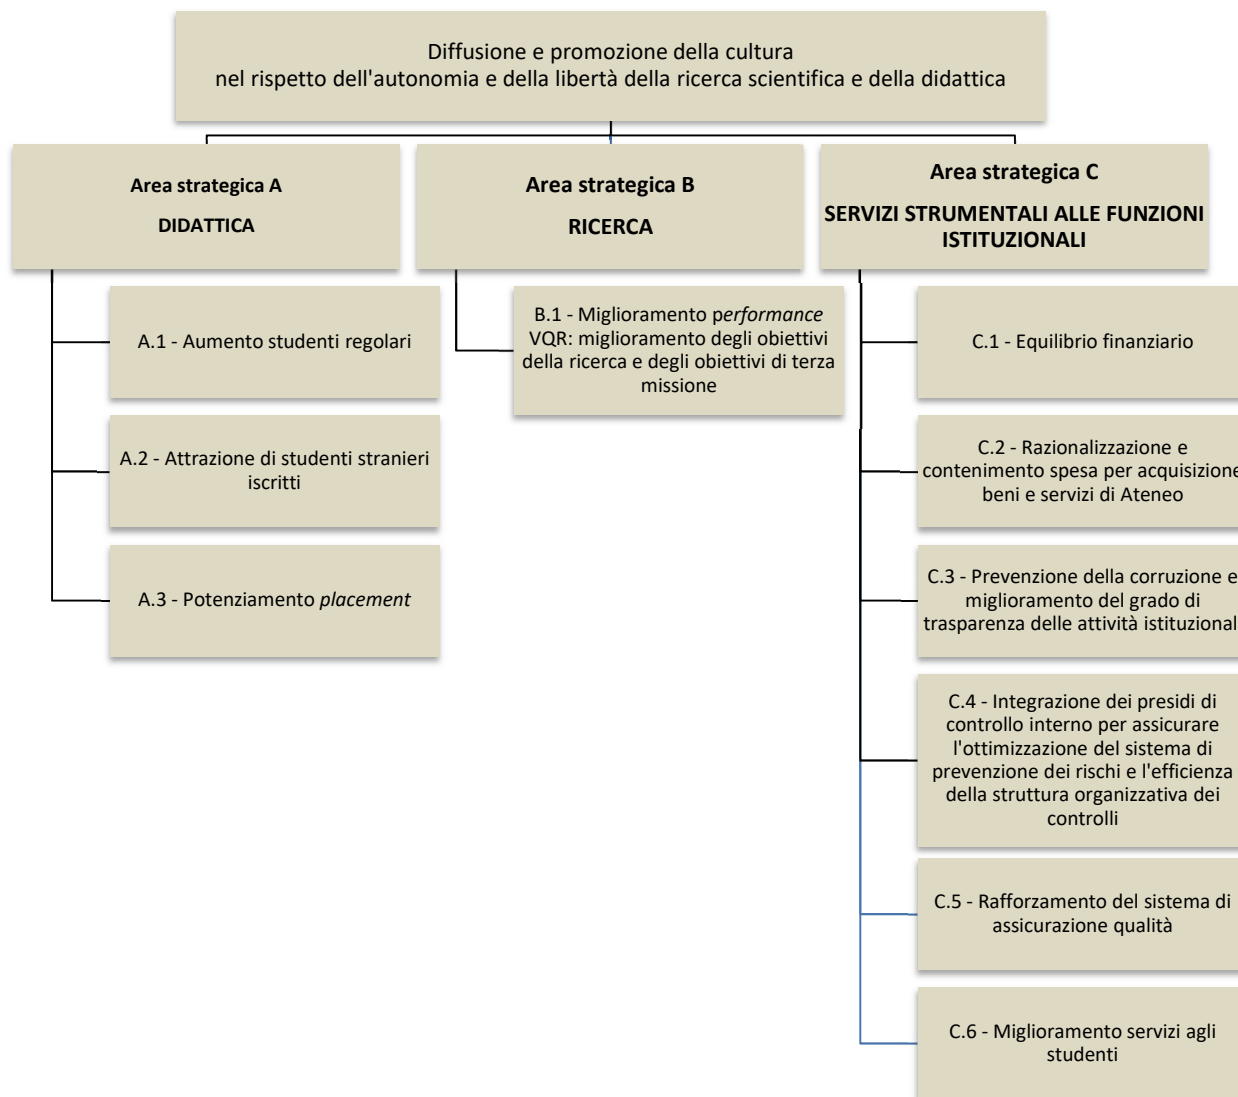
Diffusione e promozione della cultura
nel rispetto dell'autonomia e della libertà della ricerca scientifica e della didattica

Area strategica A
DIDATTICA

Area strategica B
RICERCA

Area strategica C
SERVIZI STRUMENTALI ALLE FUNZIONI ISTITUZIONALI

A.1 - Aumento studenti regolari

A.2 - Attrazione di studenti stranieri iscritti

A.3 - Potenziamento *placement*

B.1 - Miglioramento p*erformance* VQR: miglioramento degli obiettivi della ricerca e degli obiettivi di terza missione

C.1 - Equilibrio finanziario

C.2 - Razionalizzazione e contenimento spesa per acquisizione beni e servizi di Ateneo

C.3 - Prevenzione della corruzione e miglioramento del grado di trasparenza delle attività istituzional

C.4 - Integrazione dei presidi di controllo interno per assicurare l'ottimizzazione del sistema di prevenzione dei rischi e l'efficienza della struttura organizzativa dei controlli

C.5 - Rafforzamento del sistema di assicurazione qualità

C.6 - Miglioramento servizi agli studenti